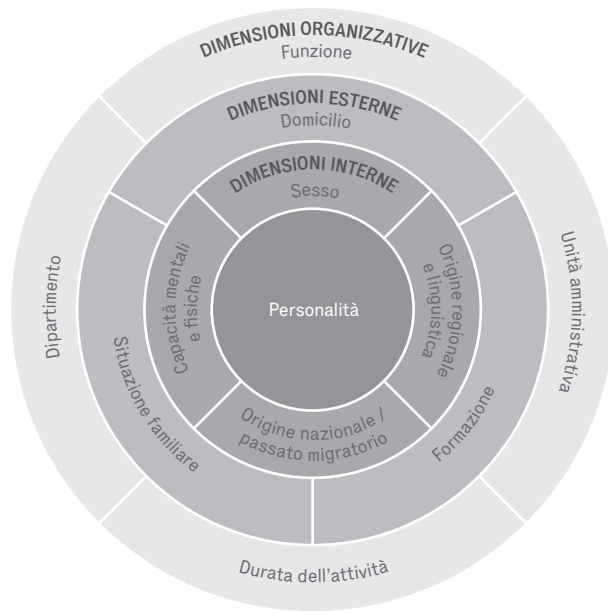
DIMENSIONI ORGANIZZATIVE
Funzione

DIMENSIONI ESTERNE
Domicilio

DIMENSIONI INTERNE
Sesso

Personalità

Capacità mentali e fisiche

Origine regionale e linguistica

Origine nazionale / passato migratorio

Situazione familiare

Formazione

Dipartimento

Unità amministrativa

Durata dell'attività